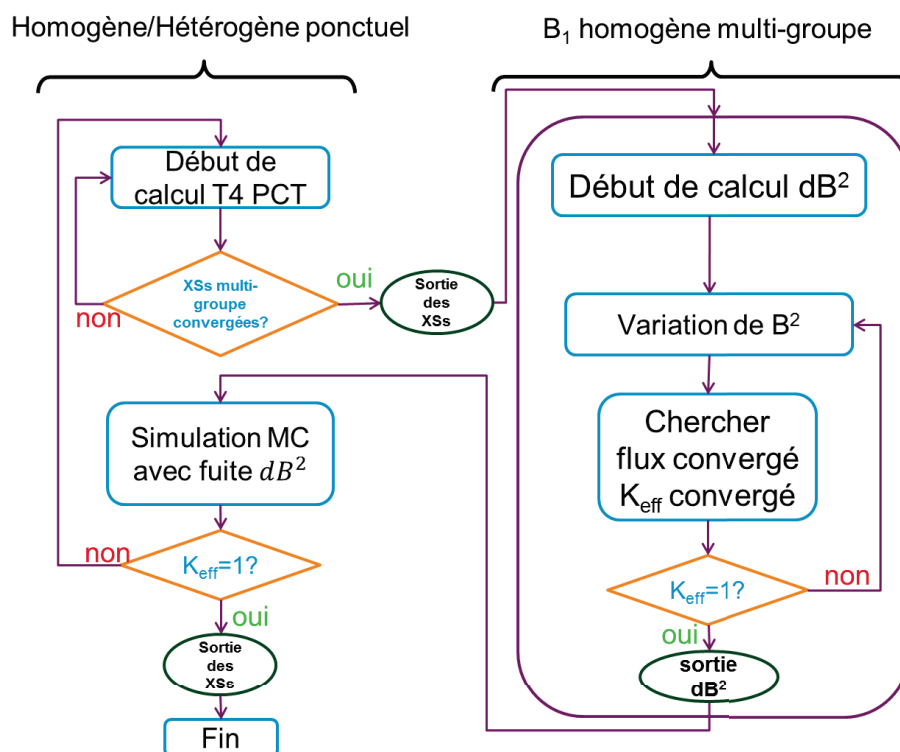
Homogène/Hétérogène ponctuel

$B_1$ homogène multi-groupe

Début de calcul T4 PCT

XSs multi-groupe convergées?

non

oui

Sortie des XSs

Simulation MC avec fuite $dB^2$

non

$K_{eff}$=1?

oui

Sortie des XSs

Fin

Début de calcul $dB^2$

Variation de $B^2$

Chercher flux convergé $K_{eff}$ convergé

$K_{eff}$=1?

non

oui

sortie $dB^2$